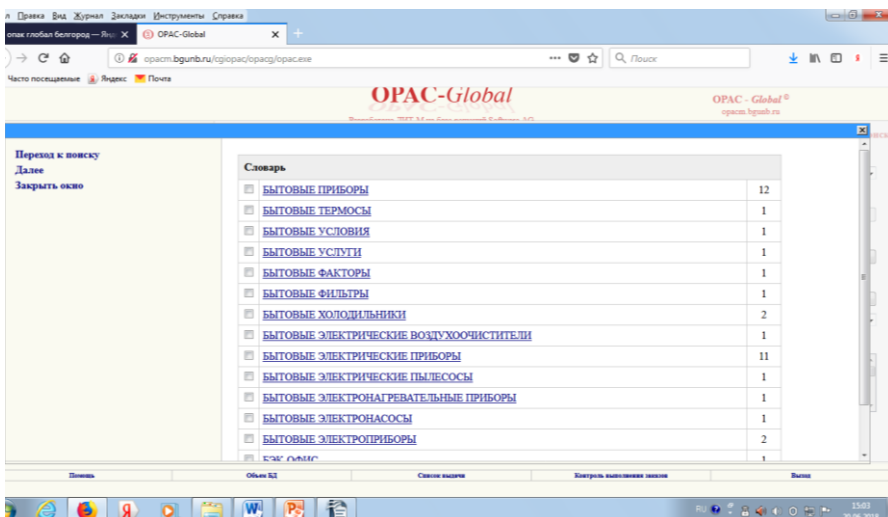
л Правка Вид Журнал Закладки Инструменты Справка

опак глобал белгород — Ян ×
OPAC-Global ×
+

opacm.bgunb.ru/cgiopac/opacg/opac.exe

Q Поиск

Часто посещаемые Яндекс Почта

OPAC-Global

OPAC - Global®
opacm.bgunb.ru

Переход к поиску
Далее
Закрыть окно

| Словарь | |
|---|---|
| БЫТОВЫЕ ПРИБОРЫ | 12 |
| БЫТОВЫЕ ТЕРМОСЫ | 1 |
| БЫТОВЫЕ УСЛОВИЯ | 1 |
| БЫТОВЫЕ УСЛУГИ | 1 |
| БЫТОВЫЕ ФАКТОРЫ | 1 |
| БЫТОВЫЕ ФИЛЬТРЫ | 1 |
| БЫТОВЫЕ ХОЛОДИЛЬНИКИ | 2 |
| БЫТОВЫЕ ЭЛЕКТРИЧЕСКИЕ ВОЗДУХООЧИСТИТЕЛИ | 1 |
| БЫТОВЫЕ ЭЛЕКТРИЧЕСКИЕ ПРИБОРЫ | 11 |
| БЫТОВЫЕ ЭЛЕКТРИЧЕСКИЕ ПЫЛЕСОСЫ | 1 |
| БЫТОВЫЕ ЭЛЕКТРОНАГРЕВАТЕЛЬНЫЕ ПРИБОРЫ | 1 |
| БЫТОВЫЕ ЭЛЕКТРОНАСОСЫ | 1 |
| БЫТОВЫЕ ЭЛЕКТРОПРИБОРЫ | 2 |
| БЭК ОФИС | 1 |

Помощь
Объем БД
Список выдачи
Контроль выполнения заказов
Выход

15:03